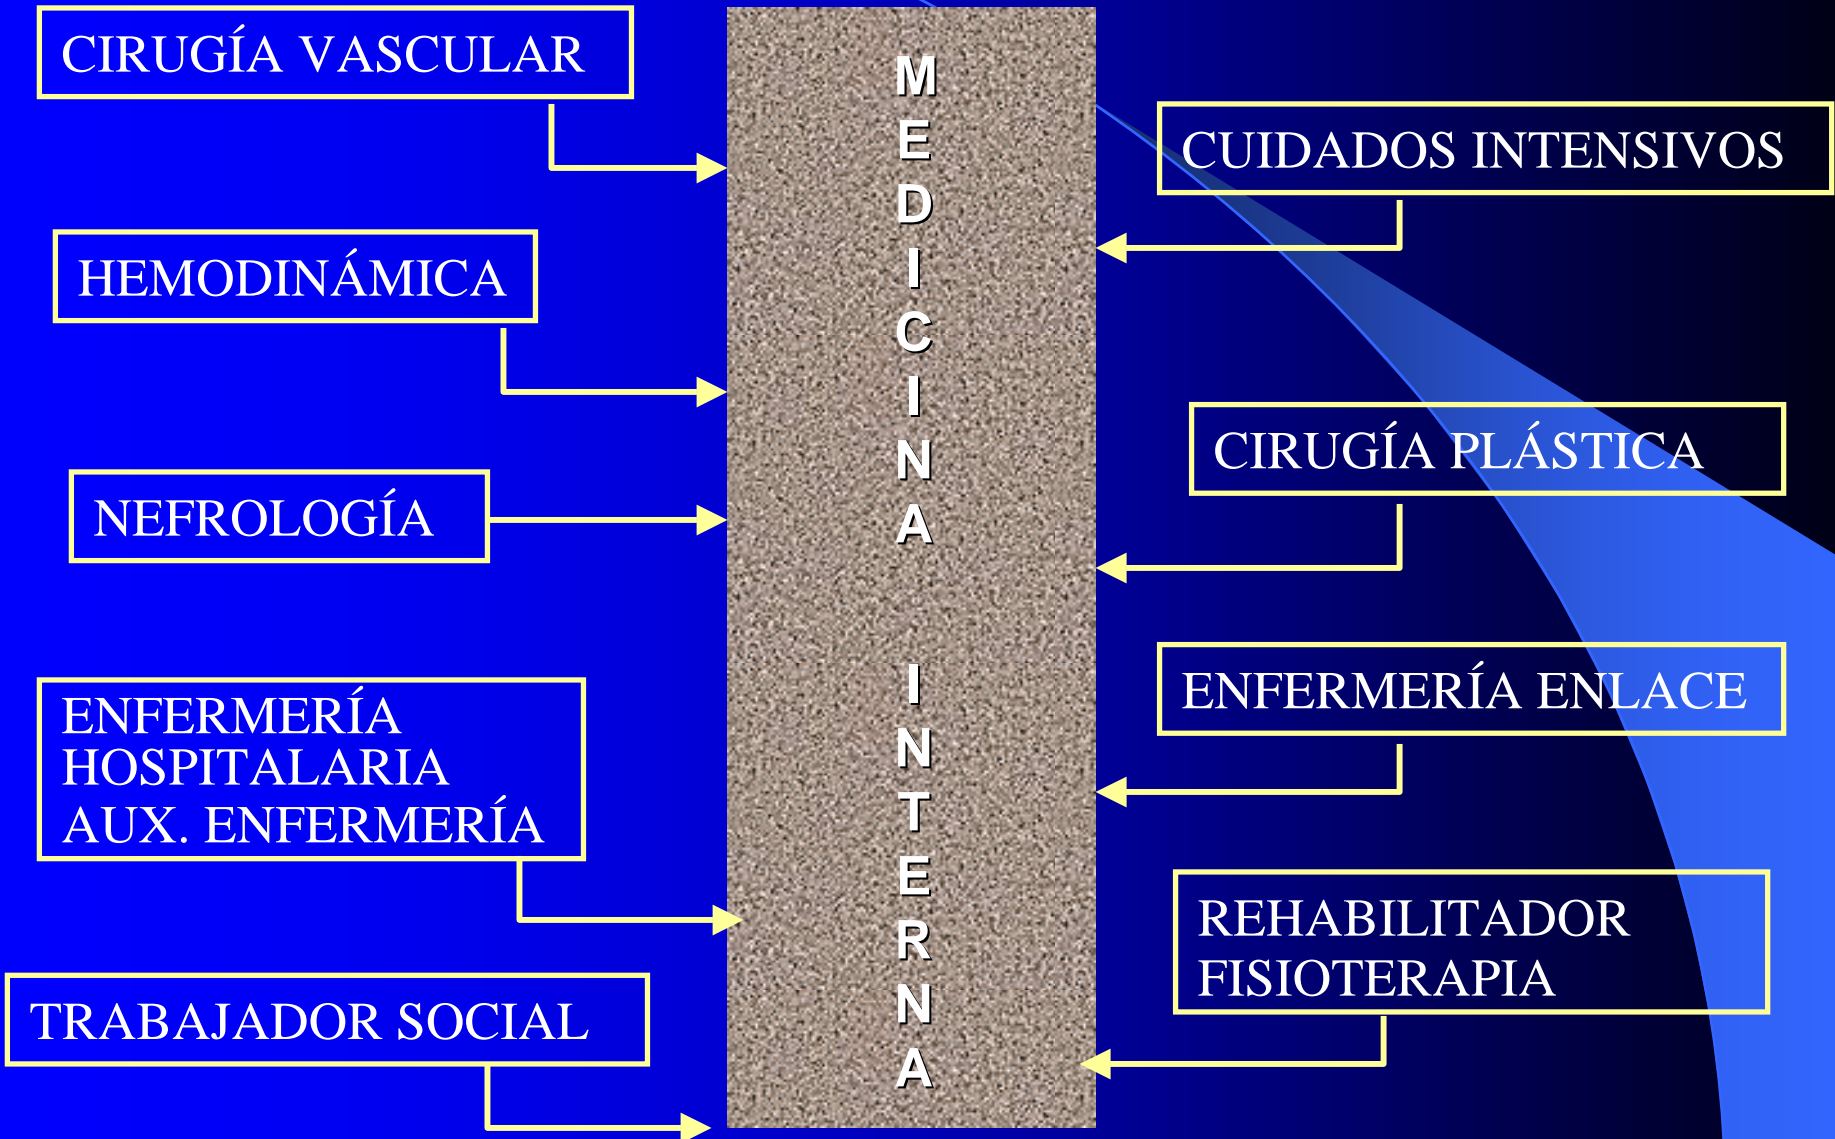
CIRUGÍA VASCULAR

HEMODINÁMICA

NEFROLOGÍA

ENFERMERÍA HOSPITALARIA AUX. ENFERMERÍA

TRABAJADOR SOCIAL

M E D I C I N A

I N T E R N A

CUIDADOS INTENSIVOS

CIRUGÍA PLÁSTICA

ENFERMERÍA ENLACE

REHABILITADOR FISIOTERAPIA